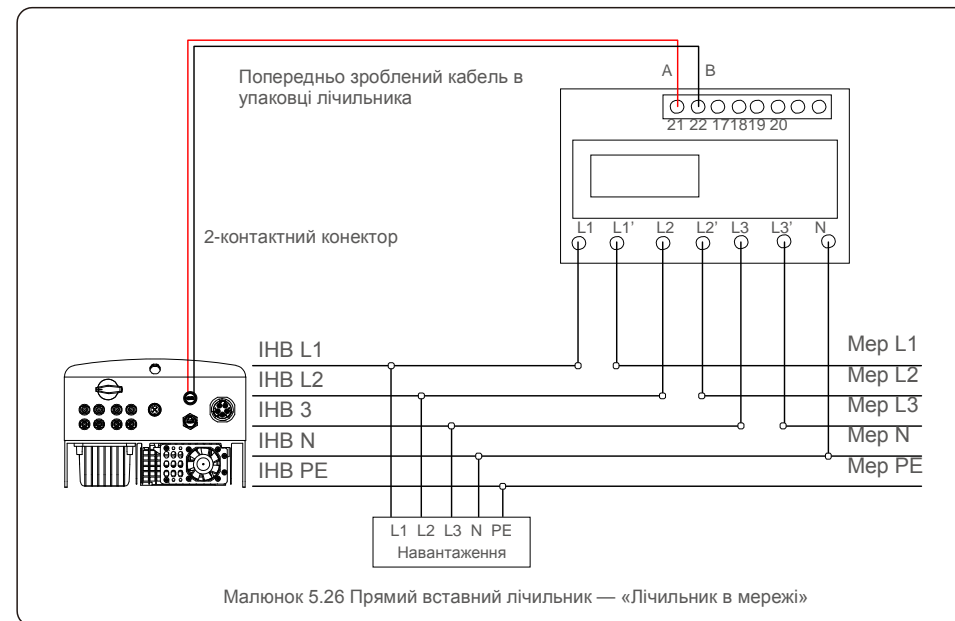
Попередньо зроблений кабель в упаковці лічильника

A B

21 22 17 18 19 20

2-контактний конектор

L1 L1' L2 L2' L3 L3' N

ІНВ L1
ІНВ L2
ІНВ 3
ІНВ N
ІНВ PE

Мер L1
Мер L2
Мер L3
Мер N
Мер PE

L1 L2 L3 N PE
Навантаження

Малюнок 5.26 Прямий вставний лічильник — «Лічильник в мережі»